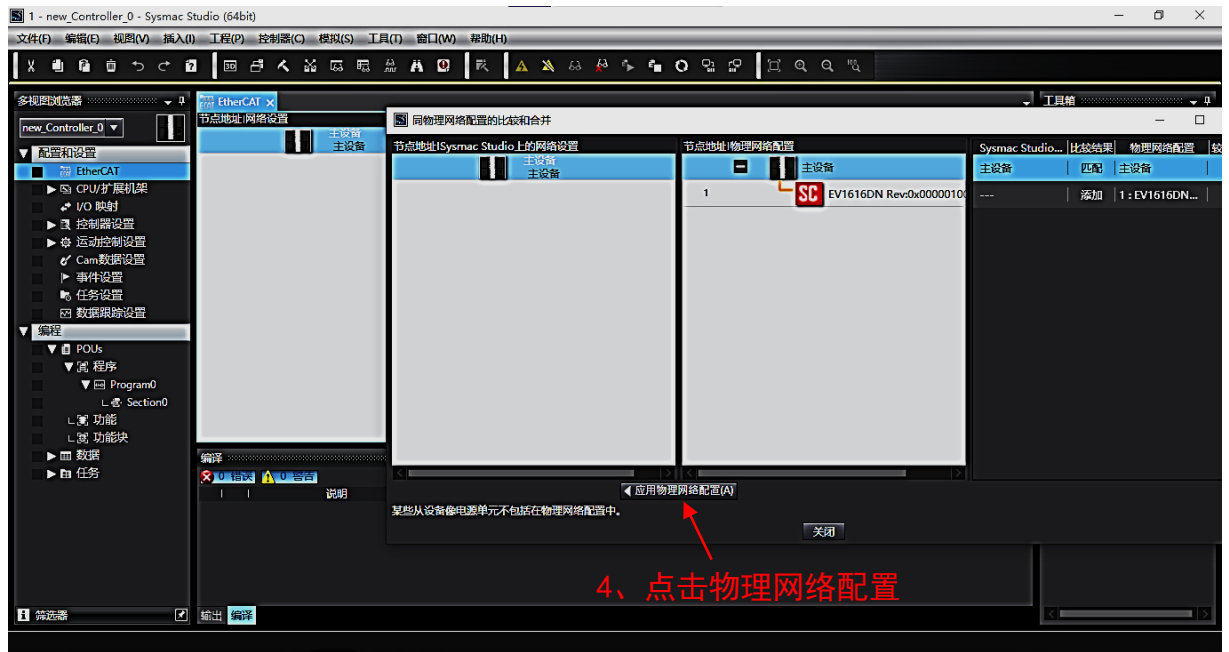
1 - new_Controller_0 - Sysmac Studio (64bit)

文件(F) 编辑(E) 视图(V) 插入(I) 工程(P) 控制器(C) 模拟(S) 工具(T) 窗口(W) 帮助(H)

多视图浏览器

new_Controller_0

配置和设置
EtherCAT
CPU/扩展机架
I/O 映射
控制器设置
运动控制设置
Cam数据设置
事件设置
任务设置
数据跟踪设置
编程
POUs
程序
Program0
Section0
功能
功能块
数据
任务

筛选器

EtherCAT
节点地址|网络设置
主设备
主设备

编译
0 错误 0 警告
说明

输出 编译

同物理网络配置的比较和合并

节点地址|Sysmac Studio上的网络设置
主设备
主设备

节点地址|物理网络配置
主设备
1 EV1616DN Rev:0x0000010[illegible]

| Sysmac Studio... | 比较结果 | 物理网络配置 |
|---|---|---|
| 主设备 | 匹配 | 主设备 |
| --- | 添加 | 1 : EV1616DN... |

应用物理网络配置(A)

某些从设备像电源单元不包括在物理网络配置中。

关闭

工具箱

4、点击物理网络配置